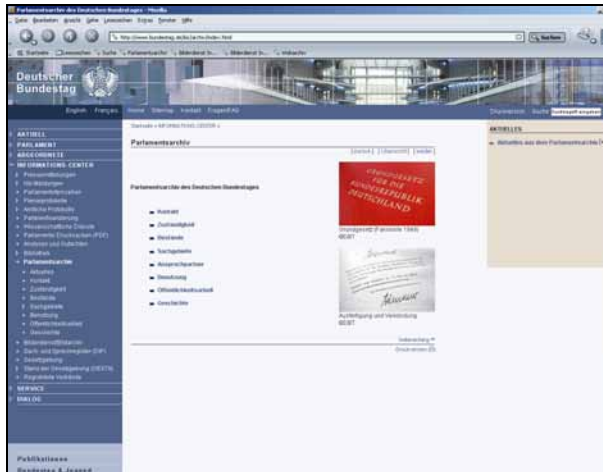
Parlamentsarchiv des Deutschen Bundestages - Mozilla

Datei Bearbeiten Ansicht Gehe Lesezeichen Extras Fenster Hilfe

http://www.bundestag.de/bic/archiv/index.html

Suchen

Deutscher Bundestag

English Français Home Sitemap Kontakt Fragen/FAQ

Übersetzen Suche

AKTUELL
PARLAMENT
ABGEORDNETE
INFORMATIONS CENTER
Pressemitteilungen
hib-Meldungen
Parlamentsdrucksachen
Plenarprotokolle
Amtliche Protokolle
Parlamentsdokumentation
Wissenschaftliche Dienste
Parlaments-Drucksachen (PDF)
Analysen und Gutachten
Bibliothek
Parlamentsarchiv
Aktuelles
Kontakt
Zuständigkeit
Bestände
Sachgebiete
Benutzung
Öffentlichkeitsarbeit
Geschichte
Bilderdienst/Bildarchiv
Dach- und Sprechregister (DIP)
Gesetzgebung
Stand der Gesetzgebung (GESTA)
Pogrammierte Verfahren
SERVICE
DIALOG

Publikationen
Bundestag & Jugend

Startseite » INFORMATIONS CENTER »

Parlamentsarchiv

[zurück] [Übersicht] [weiter]

Parlamentsarchiv des Deutschen Bundestages

Kontakt
Zuständigkeit
Bestände
Sachgebiete
Ausgewählte Akten
Benutzung
Öffentlichkeitsarbeit
Geschichte

GRUNDGESETZ FÜR DIE BUNDESREPUBLIK DEUTSCHLAND

Grundgesetz (Faksimile 1949) 60 KB

Ausfertigung und Verkündung 60 KB

Seitenanfang
Druckversion

AKTUELLES

Aktuelles aus dem Parlamentsarchiv